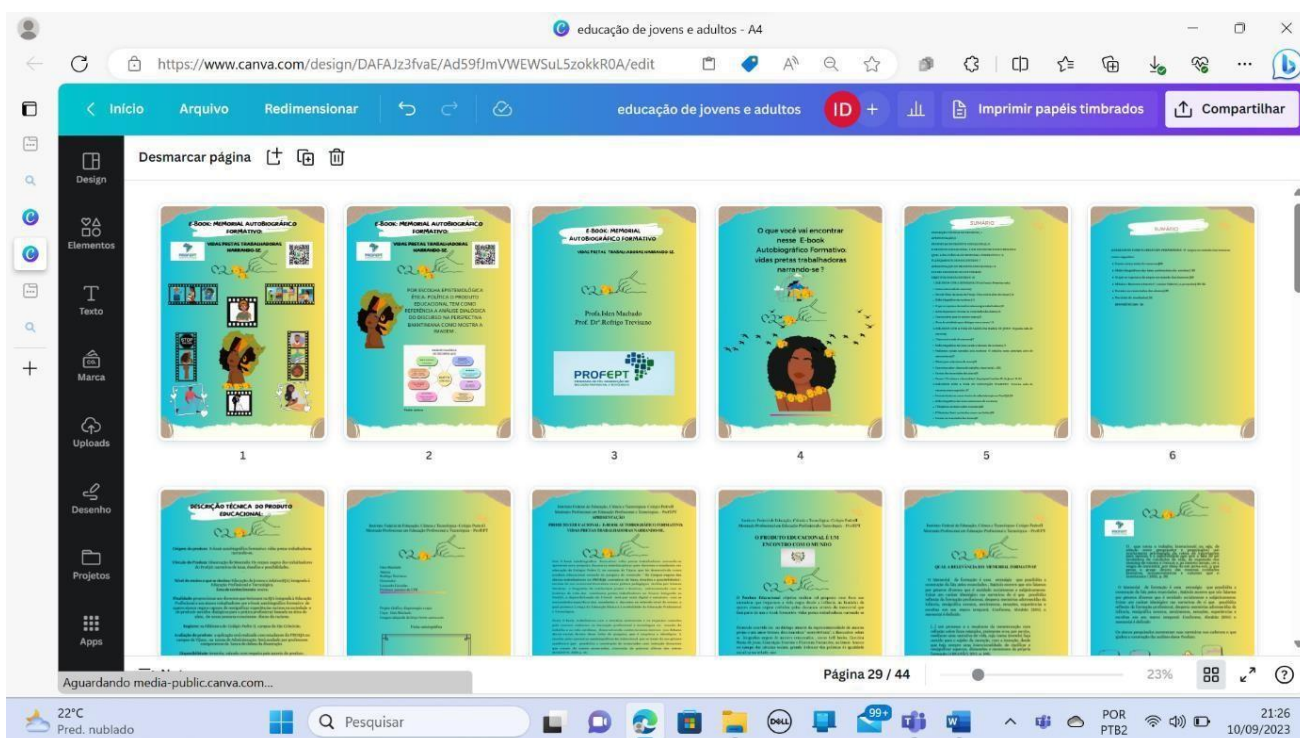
educação de jovens e adultos - A4

https://www.canva.com/design/DAFAJz3fvaE/Ad59fJmVWEWSuL5zokkR0A/edit

< Início Arquivo Redimensionar

educação de jovens e adultos ID + Imprimir papéis timbrados Compartilhar

Design
Elementos
Texto
Marca
Uploads
Desenho
Projetos
Apps

Desmarcar página

E-BOOK: MEMORIAL AUTOBIOGRÁFICO FORMATIVO:
VIDAS PRETAS TRABALHADORAS NARRANDO-SE

E-BOOK: MEMORIAL AUTOBIOGRÁFICO FORMATIVO:
VIDAS PRETAS TRABALHADORAS NARRANDO-SE

POR ESCOLHA EPISTEMOLÓGICA, ÉTICA, POLÍTICA O PRODUTO EDUCACIONAL TEM COMO REFERÊNCIA A ANÁLISE DIALÓGICA DO DISCURSO NA PERSPECTIVA BAKHTINIANA COMO MOSTRA A IMAGEM.

E-BOOK: MEMORIAL AUTOBIOGRÁFICO FORMATIVO
VIDAS PRETAS TRABALHADORAS NARRANDO-SE

Profa Islea Machado
Prof. Drº Rodrigo Trevisano

PROFEPT

O que você vai encontrar nesse E-book Autobiográfico Formativo: vidas pretas trabalhadoras narrando-se ?

SUMÁRIO

SUMÁRIO

1 2 3 4 5 6

DESCRIÇÃO TÉCNICA DO PRODUTO EDUCACIONAL

O PRODUTO EDUCACIONAL É UM ENCONTRO COM O MUNDO

QUAL A RELEVÂNCIA DO MEMORIAL FORMATIVO?

Aguardando media-public.canva.com...

Página 29 / 44

23%

22°C
Pred. nublado

Pesquisar

99+

POR
PTB2

21:26
10/09/2023